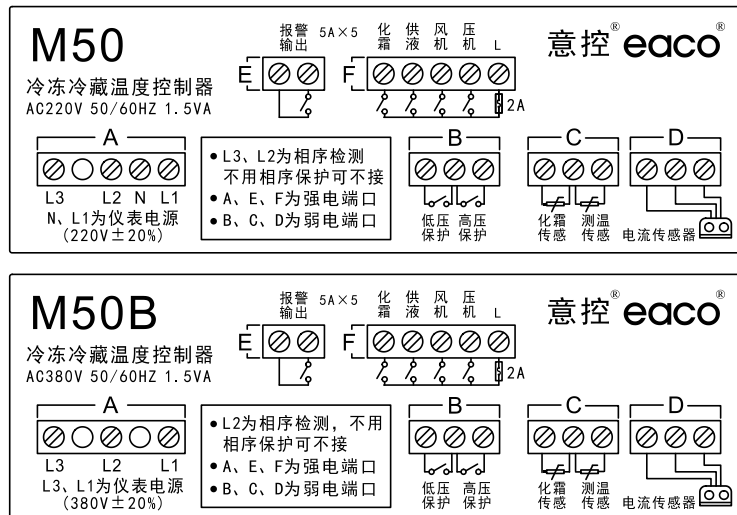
M50

冷冻冷藏温度控制器
AC220V 50/60HZ 1.5VA

报警输出 5A×5

E

F

化霜 供液 风机 压机 L

2A

意控® eaco®

A

L3 L2 N L1
N、L1为仪表电源
(220V±20%)

• L3、L2为相序检测不用相序保护可不接
• A、E、F为强电端口
• B、C、D为弱电端口

B

低压保护 高压保护

C

化霜传感 测温传感

D

电流传感器

M50B

冷冻冷藏温度控制器
AC380V 50/60HZ 1.5VA

报警输出 5A×5

E

F

化霜 供液 风机 压机 L

2A

意控® eaco®

A

L3 L2 L1
L3、L1为仪表电源
(380V±20%)

• L2为相序检测，不用相序保护可不接
• A、E、F为强电端口
• B、C、D为弱电端口

B

低压保护 高压保护

C

化霜传感 测温传感

D

电流传感器